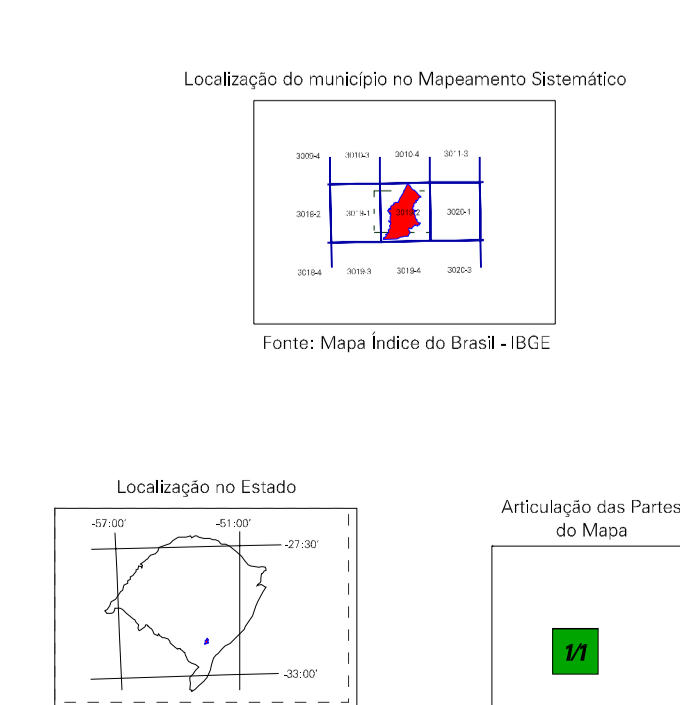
Localização do município no Mapeamento Sistemático

3009-4
3010-3
3010-4
3011-3
3018-2
3019-1
3019-2
3020-1
3018-4
3019-3
3019-4
3020-3

Fonte: Mapa Índice do Brasil - IBGE

Localização no Estado

-57:00'
-51:00'
-27:30'
-33:00'

Articulação das Partes do Mapa

1/1